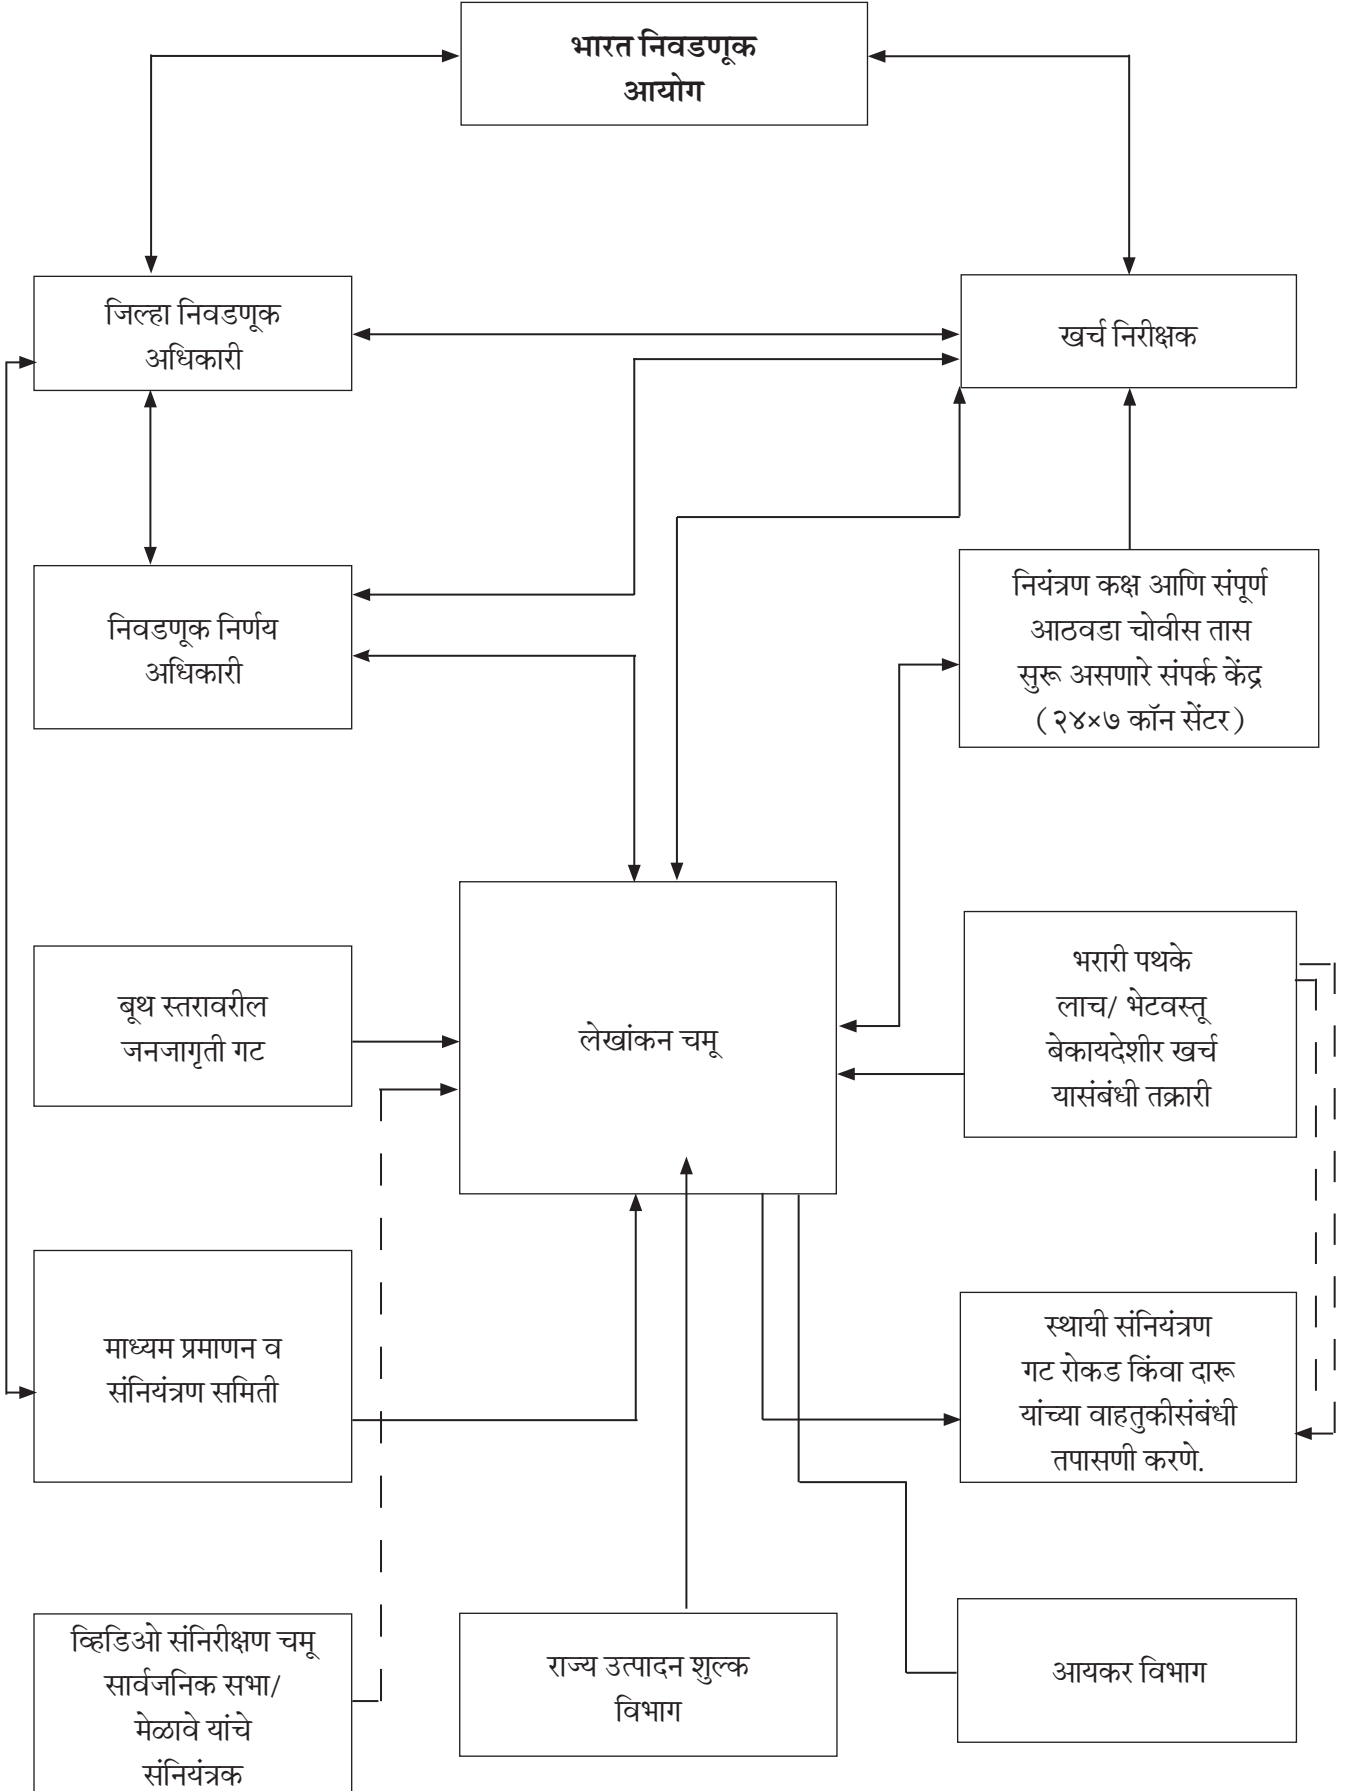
भारत निवडणूक आयोग

जिल्हा निवडणूक अधिकारी

खर्च निरीक्षक

निवडणूक निर्णय अधिकारी

नियंत्रण कक्ष आणि संपूर्ण आठवडा चोवीस तास सुरू असणारे संपर्क केंद्र (२४×७ कॉल सेंटर)

बूथ स्तरावरील जनजागृती गट

लेखांकन चमू

भरारी पथके लाच/ भेटवस्तू बेकायदेशीर खर्च यासंबंधी तक्रारी

माध्यम प्रमाणन व संनियंत्रण समिती

स्थायी संनियंत्रण गट रोकड किंवा दारू यांच्या वाहतुकीसंबंधी तपासणी करणे.

व्हिडिओ संनिरीक्षण चमू सार्वजनिक सभा/ मेळावे यांचे संनियंत्रक

राज्य उत्पादन शुल्क विभाग

आयकर विभाग